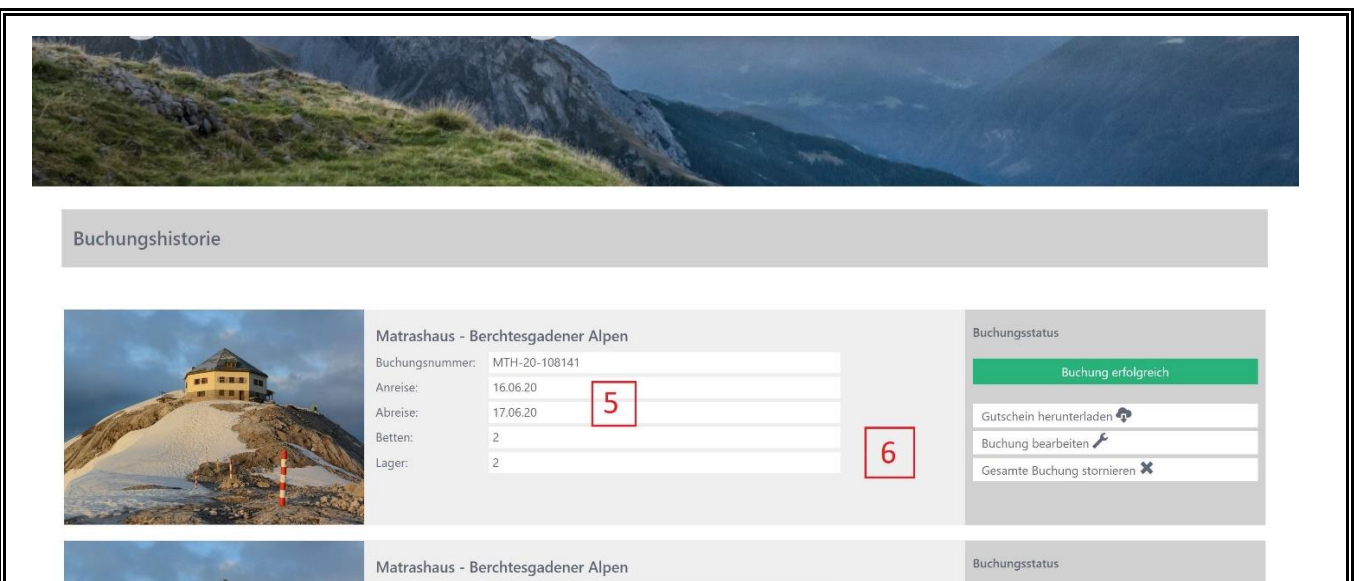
Buchungshistorie

Matrashaus - Berchtesgadener Alpen

| | |
|---|---|
| Buchungsnummer: | MTH-20-108141 |
| Anreise: | 16.06.20 |
| Abreise: | 17.06.20 |
| Betten: | 2 |
| Lager: | 2 |

5

6

Buchungsstatus

Buchung erfolgreich

Gutschein herunterladen

Buchung bearbeiten

Gesamte Buchung stornieren

Matrashaus - Berchtesgadener Alpen

Buchungsstatus